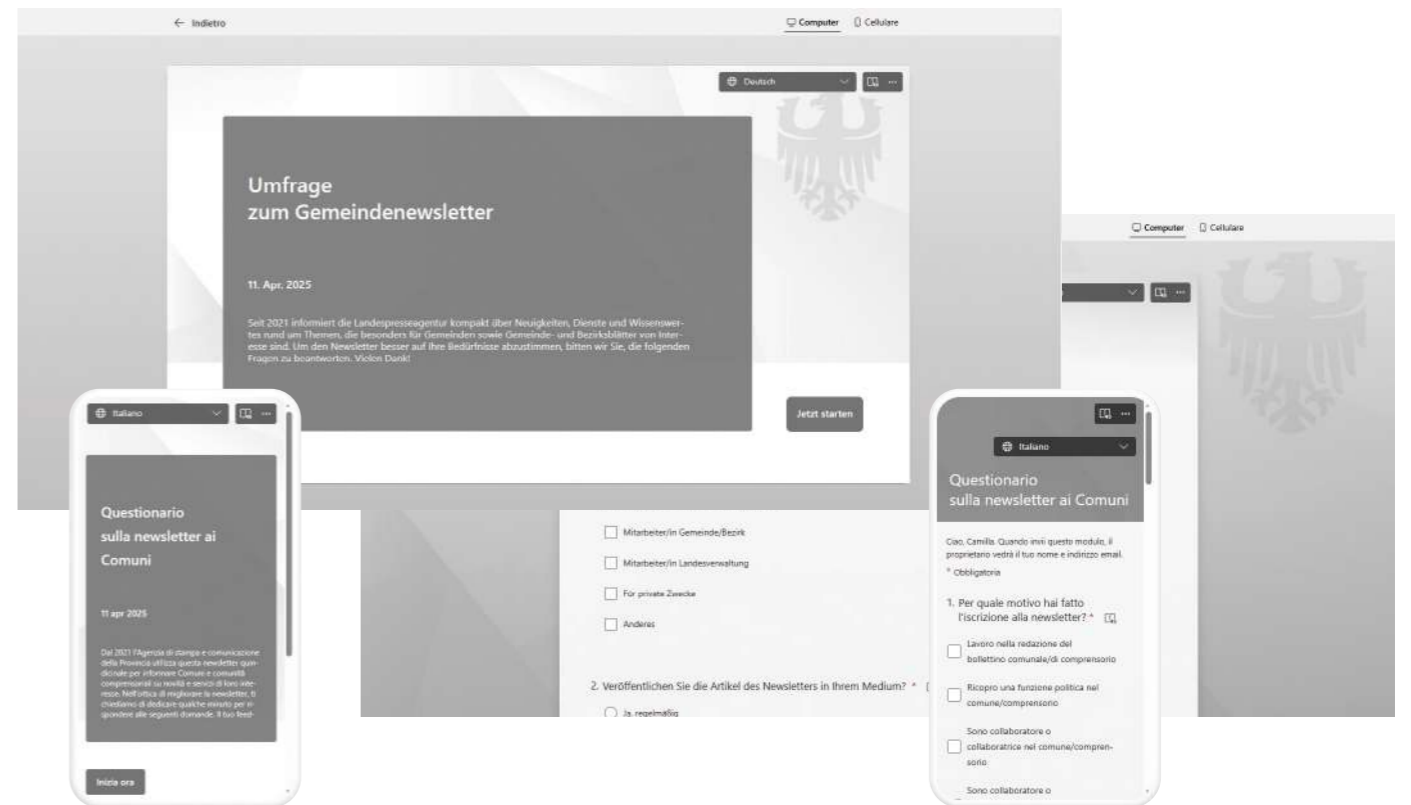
← Indietro

Computer Cellulare

Deutsch

Umfrage
zum Gemeindenewsletter

11. Apr. 2025

Seit 2021 informiert die Landespresseagentur kompakt über Neuigkeiten, Dienste und Wissenswertes rund um Themen, die besonders für Gemeinden sowie Gemeinde- und Bezirksblätter von Interesse sind. Um den Newsletter besser auf Ihre Bedürfnisse abzustimmen, bitten wir Sie, die folgenden Fragen zu beantworten. Vielen Dank!

Jetzt starten

Computer Cellulare

Mitarbeiter/in Gemeinde/Bezirk

Mitarbeiter/in Landesverwaltung

Für private Zwecke

Anderes

2. Veröffentlichen Sie die Artikel des Newsletters in Ihrem Medium? *

Ja, regelmäßig

Italiano

Questionario
sulla newsletter ai Comuni

11 apr 2025

Dal 2021 l'Agenzia di stampa e comunicazione della Provincia utilizza questa newsletter quindicinale per informare Comuni e comunità comprensoriali su novità e servizi di loro interesse. Nell'ottica di migliorare la newsletter, ti chiediamo di dedicare qualche minuto per rispondere alle seguenti domande. Il tuo feed-

Inizia ora

Italiano

Questionario
sulla newsletter ai Comuni

Ciao, Camilla. Quando invii questo modulo, il proprietario vedrà il tuo nome e indirizzo email.

* Obbligatoria

1. Per quale motivo hai fatto l'iscrizione alla newsletter? *

Lavoro nella redazione del bollettino comunale/di comprensorio

Ricopro una funzione politica nel comune/comprensorio

Sono collaboratore o collaboratrice nel comune/comprensorio

Sono collaboratore o